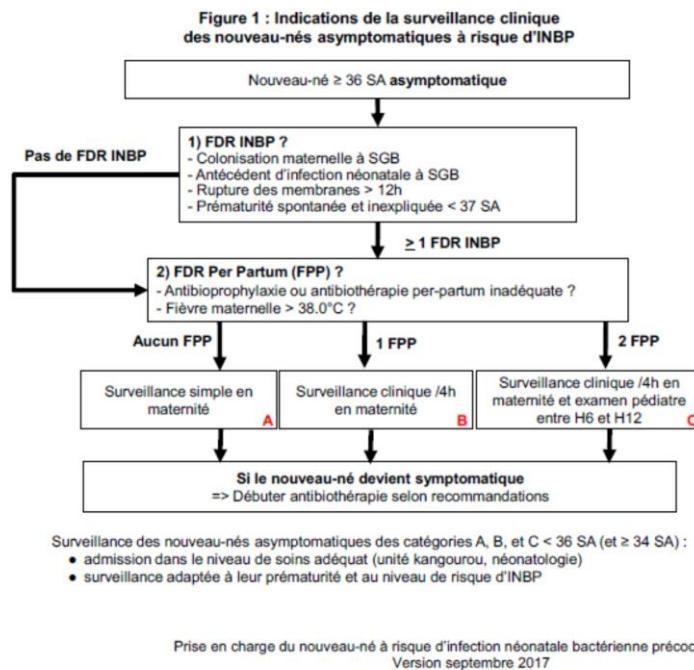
Figure 1 : Indications de la surveillance clinique des nouveau-nés asymptomatiques à risque d'INBP

Nouveau-né ≥ 36 SA asymptomatique

1) FDR INBP ?
- Colonisation maternelle à SGB
- Antécédent d'infection néonatale à SGB
- Rupture des membranes > 12h
- Prématurité spontanée et inexpliquée < 37 SA

Pas de FDR INBP

≥ 1 FDR INBP

2) FDR Per Partum (FPP) ?
- Antibioprophylaxie ou antibiothérapie per-partum inadéquate ?
- Fièvre maternelle > 38.0°C ?

Aucun FPP

1 FPP

2 FPP

Surveillance simple en maternité A

Surveillance clinique /4h en maternité B

Surveillance clinique /4h en maternité et examen pédiatre entre H6 et H12 C

Si le nouveau-né devient symptomatique
=> Débuter antibiothérapie selon recommandations

Surveillance des nouveau-nés asymptomatiques des catégories A, B, et C < 36 SA (et ≥ 34 SA) :
• admission dans le niveau de soins adéquat (unité kangourou, néonatologie)
• surveillance adaptée à leur prématurité et au niveau de risque d'INBP

Prise en charge du nouveau-né à risque d'infection néonatale bactérienne préco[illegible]
Version septembre 2017